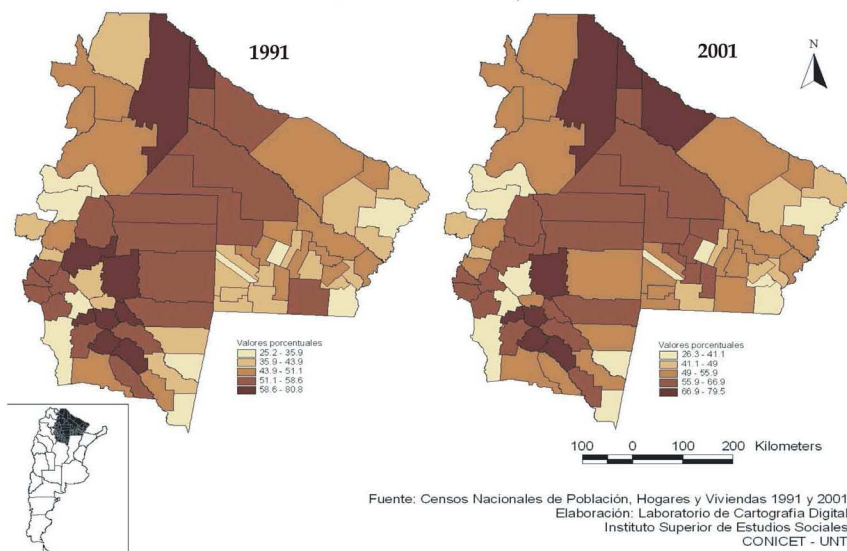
1991

2001

N

Valores porcentuales
25.2 - 35.9
35.9 - 43.9
43.9 - 51.1
51.1 - 58.6
58.6 - 80.8

Valores porcentuales
26.3 - 41.1
41.1 - 49
49 - 55.9
55.9 - 66.9
66.9 - 79.5

100 0 100 200 Kilometers

Fuente: Censos Nacionales de Población, Hogares y Viviendas 1991 y 2001
Elaboración: Laboratorio de Cartografía Digital
Instituto Superior de Estudios Sociales
CONICET - UNT